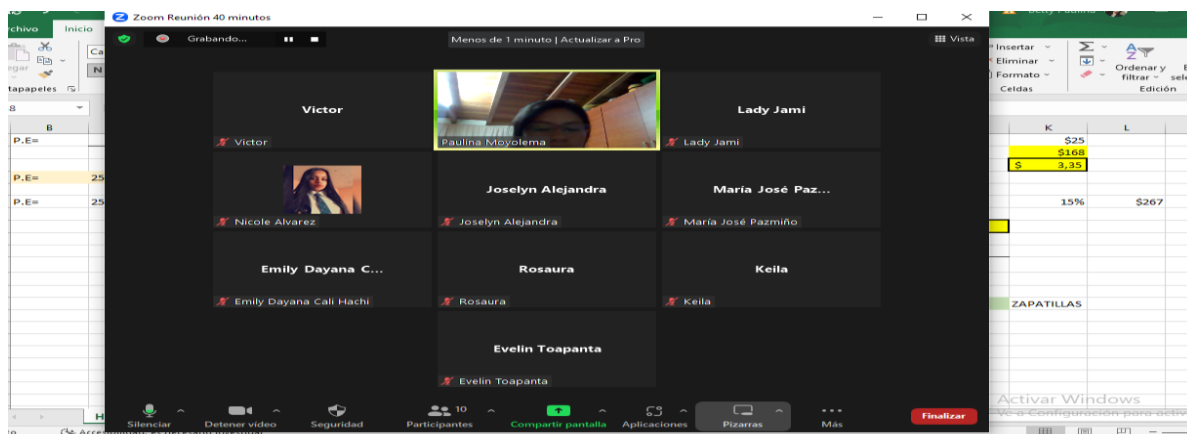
Zoom Reunión 40 minutos

Grabando...

Menos de 1 minuto | Actualizar a Pro

Vista

Victor

Victor

Paulina Moyolema

Lady Jami

Lady Jami

Nicole Alvarez

Joselyn Alejandra

Joselyn Alejandra

María José Paz...

María José Pazmiño

Emily Dayana C...

Emily Dayana Cali Hachi

Rosaura

Rosaura

Keila

Keila

Evelin Toapanta

Evelin Toapanta

Silenciar

Detener video

Seguridad

10

Participantes

Compartir pantalla

Aplicaciones

Pizarras

Más

Finalizar

rchivo

Inicio

tapapeles

B

P.E=

P.E= 25

P.E= 25

Betty Paulina

Insertar

Eliminar

Formato

Celdas

Ordenar y filtrar

Edición

K

L

$25

$168

$ 3,35

15%

$267

ZAPATILLAS

Activar Windows

Ve a Configuración para activ

H